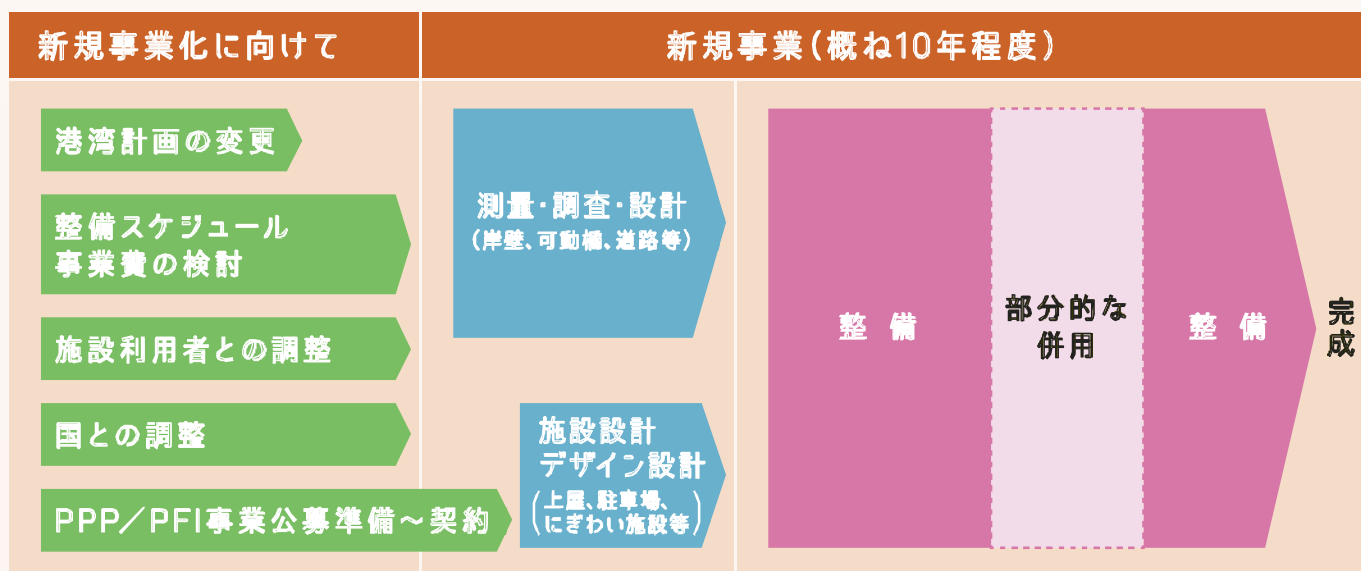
新規事業化に向けて

新規事業(概ね10年程度)

港湾計画の変更

整備スケジュール
事業費の検討

施設利用者との調整

国との調整

PPP/PFI事業公募準備~契約

測量・調査・設計
(岸壁、可動橋、道路等)

施設設計
デザイン設計
(上屋、駐車場、にぎわい施設等)

整備

部分的な併用

整備

完成